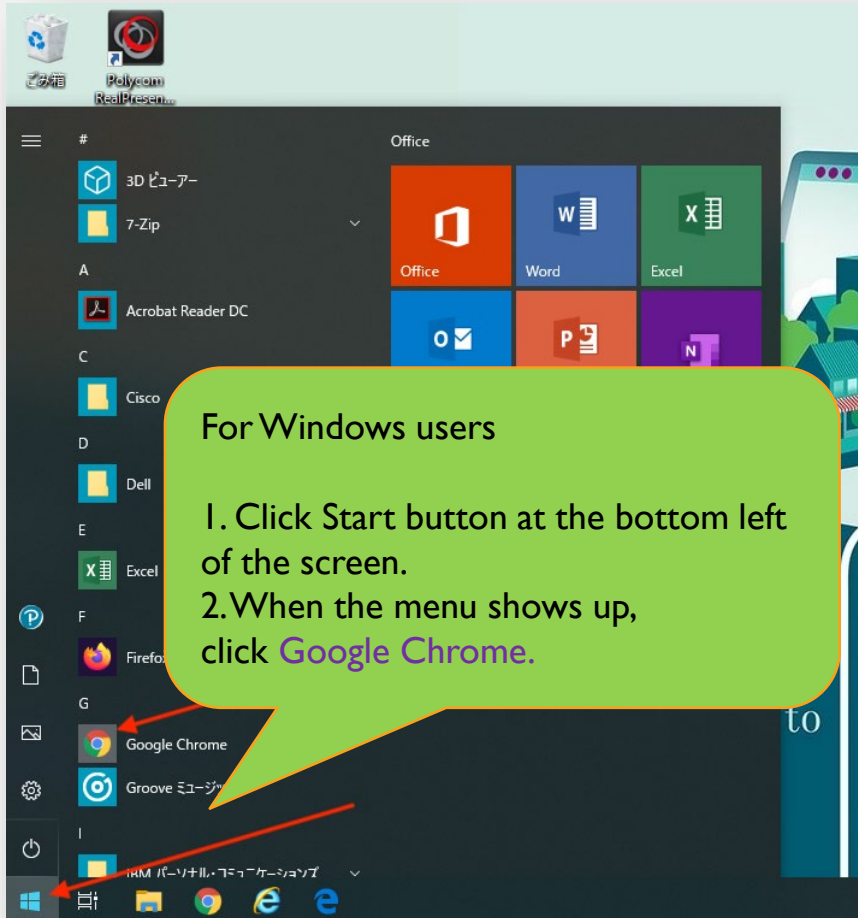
ごみ箱

Polycom RealPresen...

#

3D ビューアー

7-Zip

A

Acrobat Reader DC

C

Cisco

D

Dell

E

Excel

F

Firefox

G

Google Chrome

Groove ミュージッ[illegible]

I

IBM パーソナル・コミュニケーションズ

Office

Office

Word

Excel

For Windows users

1. Click Start button at the bottom left of the screen.
2. When the menu shows up, click Google Chrome.

to